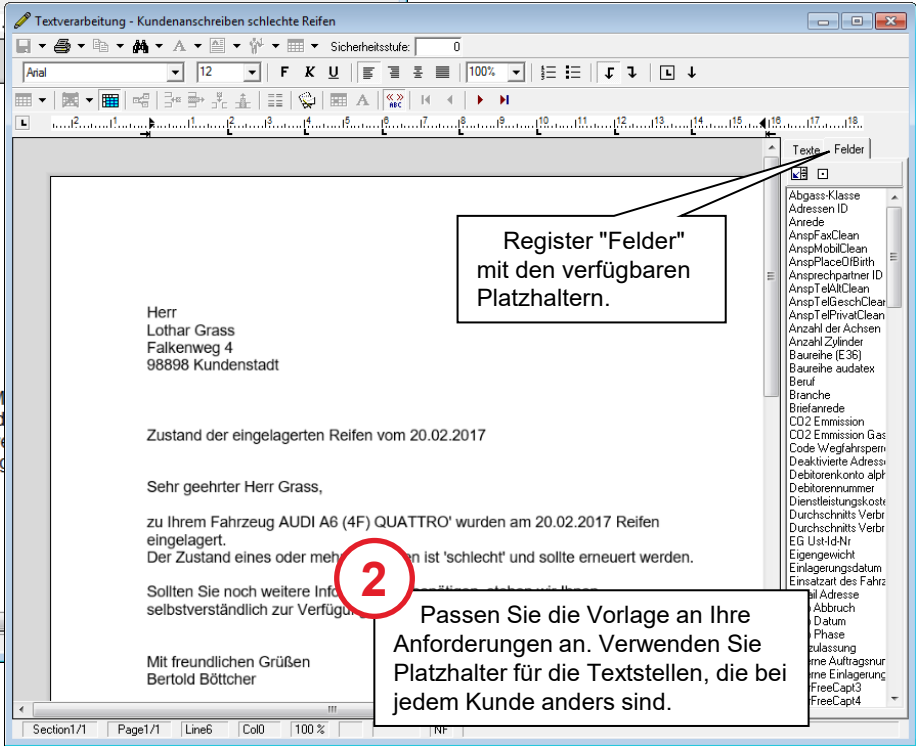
Textverarbeitung - Kundenanschreiben schlechte Reifen

Sicherheitsstufe: 0

Arial 12 F K U 100%

Texte Felder

Herr
Lothar Grass
Falkenweg 4
98898 Kundenstadt

Zustand der eingelagerten Reifen vom 20.02.2017

Sehr geehrter Herr Grass,

zu Ihrem Fahrzeug AUDI A6 (4F) QUATTRO' wurden am 20.02.2017 Reifen eingelagert.
Der Zustand eines oder meh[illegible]en ist 'schlecht' und sollte erneuert werden.

Sollten Sie noch weitere Info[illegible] stehen wir Ihnen selbstverständlich zur Verfügu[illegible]

Mit freundlichen Grüßen
Bertold Böttcher

Register "Felder" mit den verfügbaren Platzhaltern.

2

Passen Sie die Vorlage an Ihre Anforderungen an. Verwenden Sie Platzhalter für die Textstellen, die bei jedem Kunde anders sind.

Abgass-Klasse
Adressen ID
Anrede
AnspFaxClean
AnspMobilClean
AnspPlaceOfBirth
Ansprechpartner ID
AnspTelAltClean
AnspTelGeschClean
AnspTelPrivatClean
Anzahl der Achsen
Anzahl Zylinder
Baureihe (E36)
Baureihe audatex
Beruf
Branche
Briefanrede
CO2 Emission
CO2 Emission Gas
Code Wegfahrsperre
Deaktivierte Adress
Debitorenkonto alph
Debitorennummer
Dienstleistungskoste
Durchschnitts Verbr
Durchschnitts Verbr
EG Ust-Id-Nr
Eigengewicht
Einlagerungsdatum
Einsatzart des Fahrz
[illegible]il Adresse
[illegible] Abbruch
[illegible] Datum
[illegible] Phase
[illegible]eulassung
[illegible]erne Auftragsnur
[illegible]erne Einlagerung
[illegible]FreeCapt3
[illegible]FreeCapt4

Section1/1 Page1/1 Line6 Col0 100 % NF